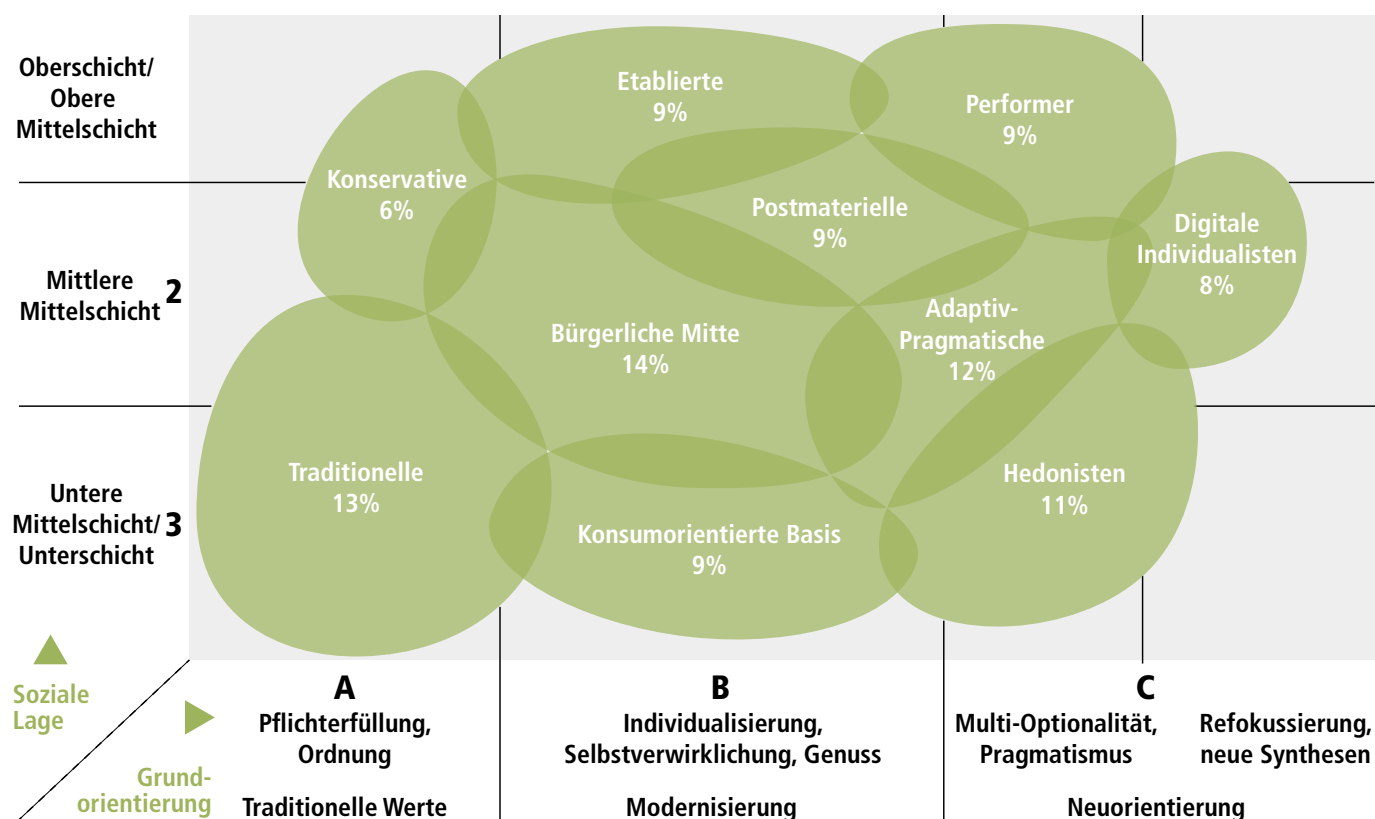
Oberschicht/ Obere Mittelschicht

Mittlere Mittelschicht 2

Untere Mittelschicht/ Unterschicht 3

Etablierte 9%

Performer 9%

Konservative 6%

Postmaterielle 9%

Digitale Individualisten 8%

Adaptiv-Pragmatische 12%

Bürgerliche Mitte 14%

Traditionelle 13%

Hedonisten 11%

Konsumorientierte Basis 9%

Soziale Lage

Grundorientierung

A
Pflichterfüllung, Ordnung

B
Individualisierung, Selbstverwirklichung, Genuss

C
Multi-Optionalität, Pragmatismus

Refokussierung, neue Synthesen

Traditionelle Werte

Modernisierung

Neuorientierung